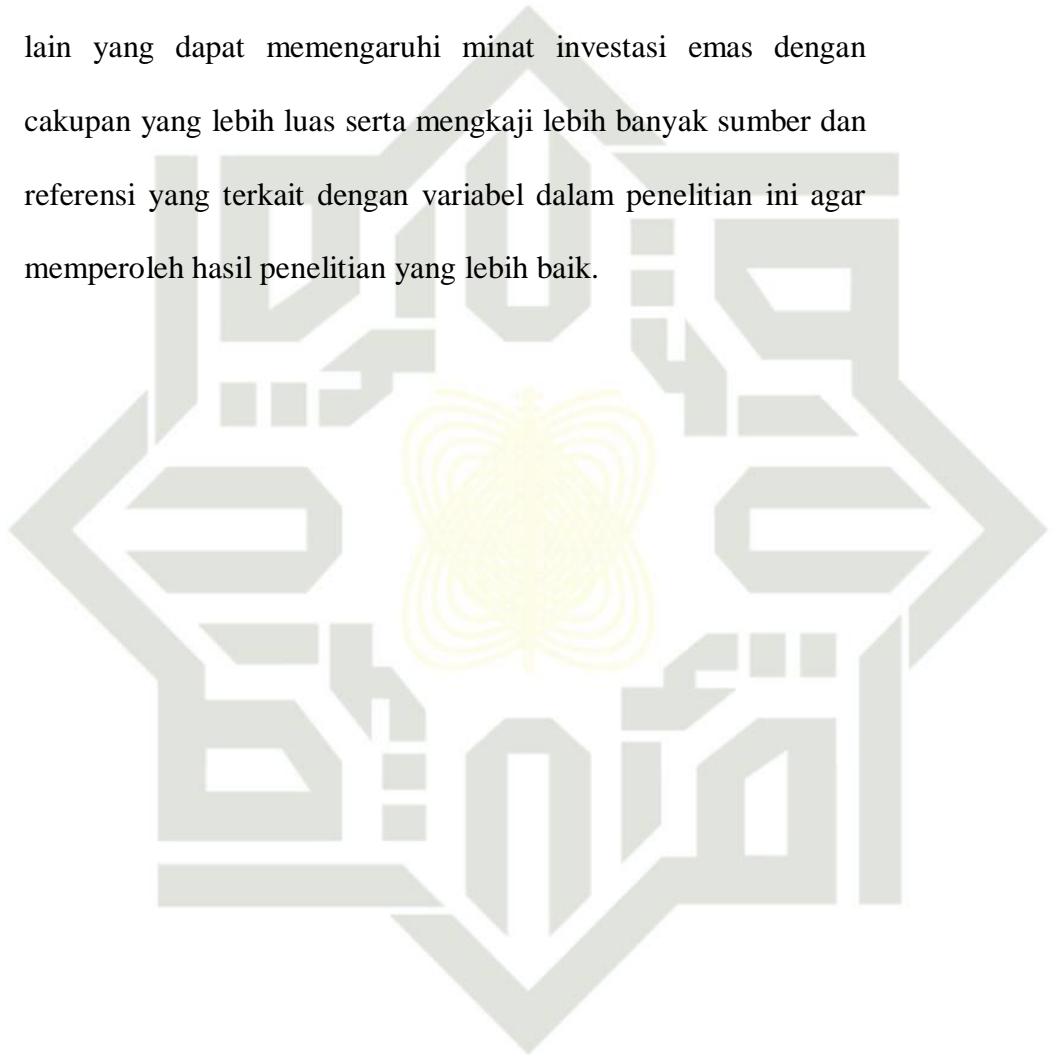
lain yang dapat memengaruhi minat investasi emas dengan cakupan yang lebih luas serta mengkaji lebih banyak sumber dan referensi yang terkait dengan variabel dalam penelitian ini agar memperoleh hasil penelitian yang lebih baik.